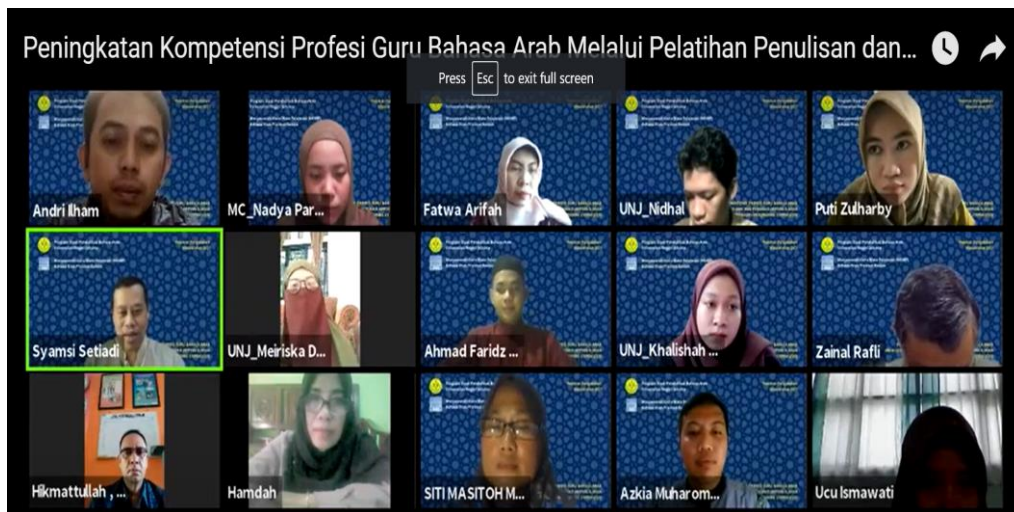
Peningkatan Kompetensi Profesi Guru Bahasa Arab Melalui Pelatihan Penulisan dan...

Press Esc to exit full screen

Andri Ilham
MC_Nadya Par...
Fatwa Arifah
UNJ_Nidhal
Puti Zulharby
Syamsi Setiadi
UNJ_Meiriska D...
Ahmad Faridz ...
UNJ_Khalishah ...
Zainal Rafli
Hikmattullah , ...
Hamdah
SITI MASITOH M...
Azkia Muharom...
Ucu Ismawati